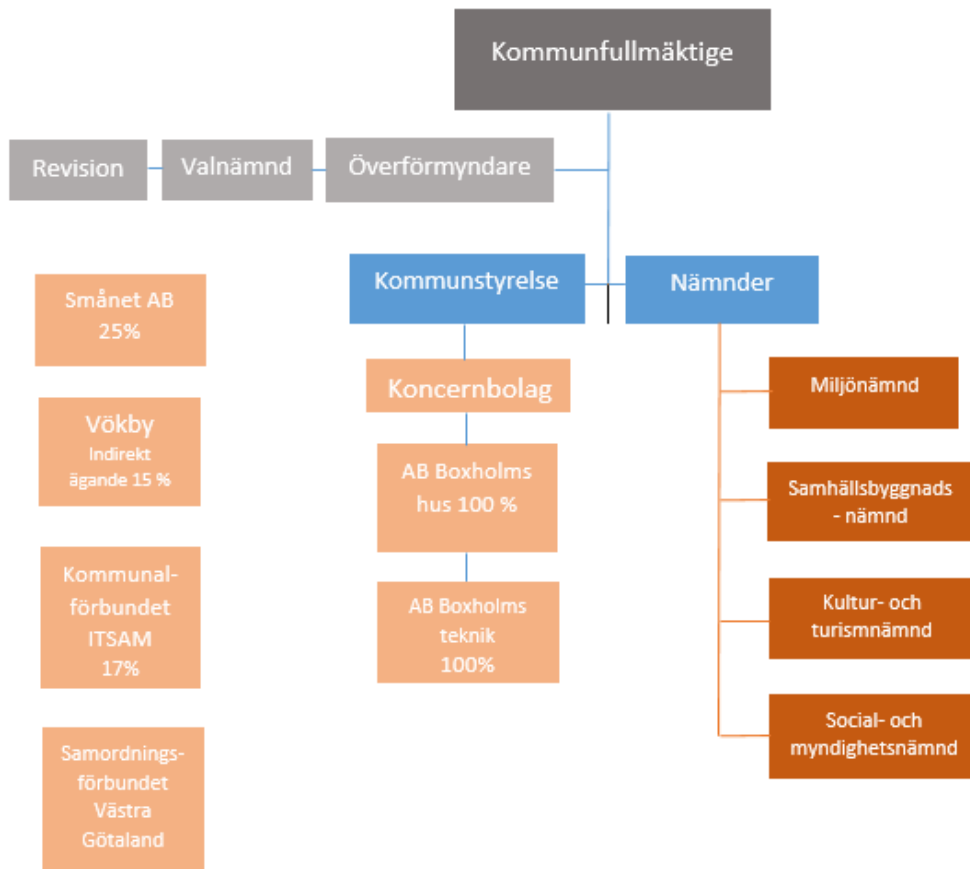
Kommunfullmäktige

Revision

Valnämnd

Överförmyndare

Kommunstyrelse

Nämnder

Smånet AB 25%

Vökby Indirekt ägande 15 %

Kommunal-förbundet ITSAM 17%

Samordnings-förbundet Västra Götaland

Koncernbolag

AB Boxholms hus 100 %

AB Boxholms teknik 100%

Miljönämnd

Samhällsbyggnads - nämnd

Kultur- och turismnämnd

Social- och myndighetsnämnd